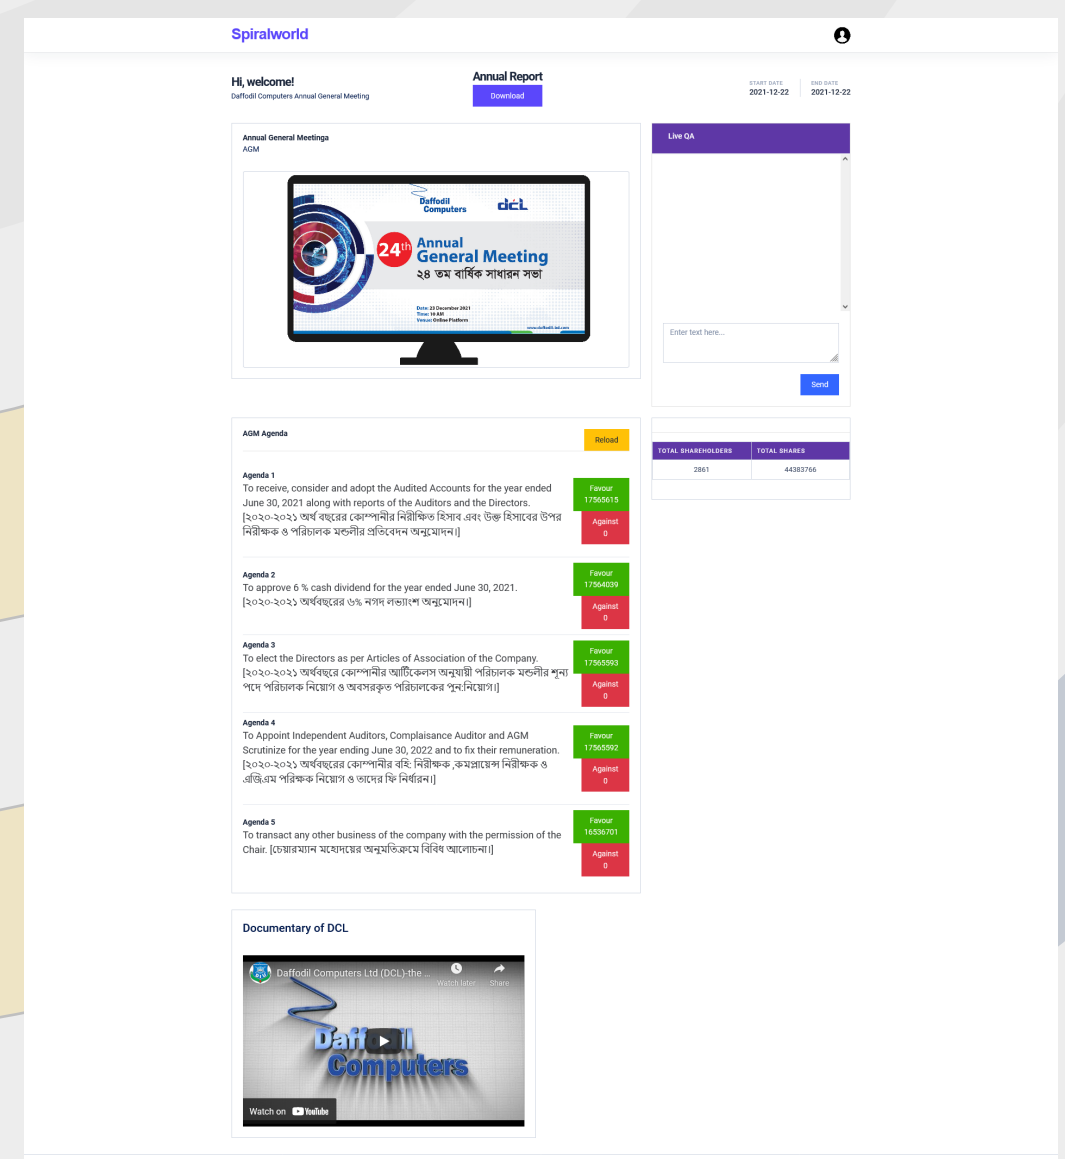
Spiralworld

Hi, welcome!
Daffodil Computers Annual General Meeting

Annual Report
Download

START DATE
2021-12-22

END DATE
2021-12-22

Annual General Meetinga
AGM

Daffodil Computers
dcl
24th Annual General Meeting
২৪ তম বার্ষিক সাধারন সভা
Date: 22 December 2021
Time: 10 AM
Venue: Online Platform
www.daffodil-bd.com

Live QA

Enter text here...

Send

AGM Agenda

Reload

| TOTAL SHAREHOLDERS | TOTAL SHARES |
|---|---|
| 2861 | 44383766 |

Agenda 1
To receive, consider and adopt the Audited Accounts for the year ended June 30, 2021 along with reports of the Auditors and the Directors. [২০২০-২০২১ অর্থ বছরের কোম্পানীর নিরীক্ষিত হিসাব এবং উক্ত হিসাবের উপর নিরীক্ষক ও পরিচালক মন্ডলীর প্রতিবেদন অনুমোদন।]

Favour
17565615
Against
0

Agenda 2
To approve 6 % cash dividend for the year ended June 30, 2021. [২০২০-২০২১ অর্থবছরের ৬% নগদ লভ্যাংশ অনুমোদন।]

Favour
17564039
Against
0

Agenda 3
To elect the Directors as per Articles of Association of the Company. [২০২০-২০২১ অর্থবছরের কোম্পানীর আর্টিকেলস অনুযায়ী পরিচালক মন্ডলীর শূন্য পদে পরিচালক নিয়োগ ও অবসরকৃত পরিচালকের পুন:নিয়োগ।]

Favour
17565593
Against
0

Agenda 4
To Appoint Independent Auditors, Complaisance Auditor and AGM Scrutinize for the year ending June 30, 2022 and to fix their remuneration. [২০২০-২০২১ অর্থবছরের কোম্পানীর বহি: নিরীক্ষক ,কমপ্লায়েন্স নিরীক্ষক ও এজিএম পরিক্ষক নিয়োগ ও তাদের ফি নির্ধারন।]

Favour
17565592
Against
0

Agenda 5
To transact any other business of the company with the permission of the Chair. [চেয়ারম্যান মহোদয়ের অনুমতিক্রমে বিবিধ আলোচনা।]

Favour
16536701
Against
0

Documentary of DCL

Daffodil Computers Ltd (DCL)-the ...
Watch later
Share
Daffodil Computers
Watch on YouTube